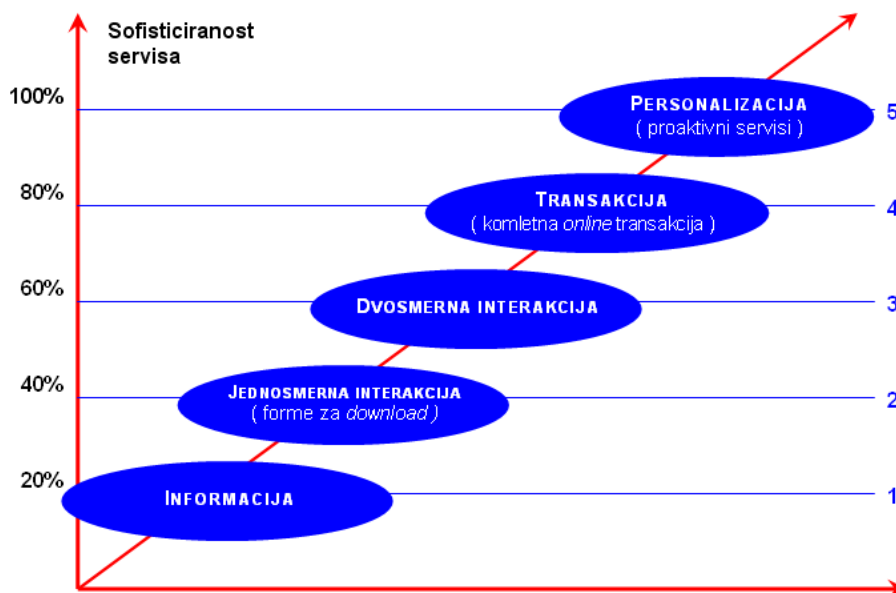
Sofisticiranost servisa

100%

80%

60%

40%

20%

PERSONALIZACIJA
( proaktivni servisi )

TRANSAKCIJA
( komletna online transakcija )

DVOSMERNA INTERAKCIJA

JEDNOSMERNA INTERAKCIJA
( forme za download )

INFORMACIJA

5

4

3

2

1